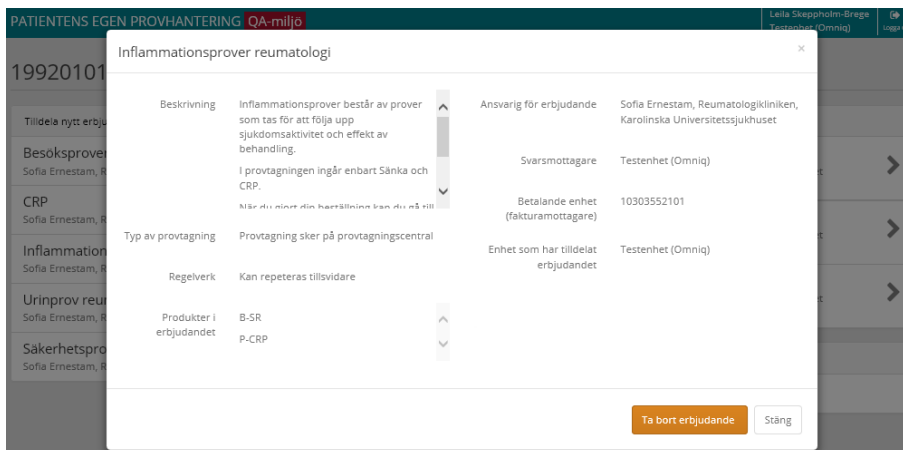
PATIENTENS EGEN PROVHANTERING QA-miljö

Leila Skeppholm-Brege
Testenhet (Omniq)

Logga

19920101

Tilldela nytt erbjud

Besöksprover
Sofia Ernestam, R

CRP
Sofia Ernestam, R

Inflammation
Sofia Ernestam, R

Urinprov reu
Sofia Ernestam, R

Säkerhetspro
Sofia Ernestam, R

Inflammationsprover reumatologi

×

Beskrivning

Inflammationsprover består av prover som tas för att följa upp sjukdomsaktivitet och effekt av behandling.

I provtagningen ingår enbart Sänka och CRP.

När du gjort din beställning kan du gå till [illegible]

Typ av provtagning

Provtagning sker på provtagningscentral

Regelverk

Kan repeteras tillsvidare

Produkter i erbjudandet

B-SR

P-CRP

Ansvarig för erbjudande

Sofia Ernestam, Reumatologikliniken, Karolinska Universitetssjukhuset

Svarsmottagare

Testenhet (Omniq)

Betalande enhet (fakturamottagare)

10303552101

Enhet som har tilldelat erbjudandet

Testenhet (Omniq)

Ta bort erbjudande

Stäng